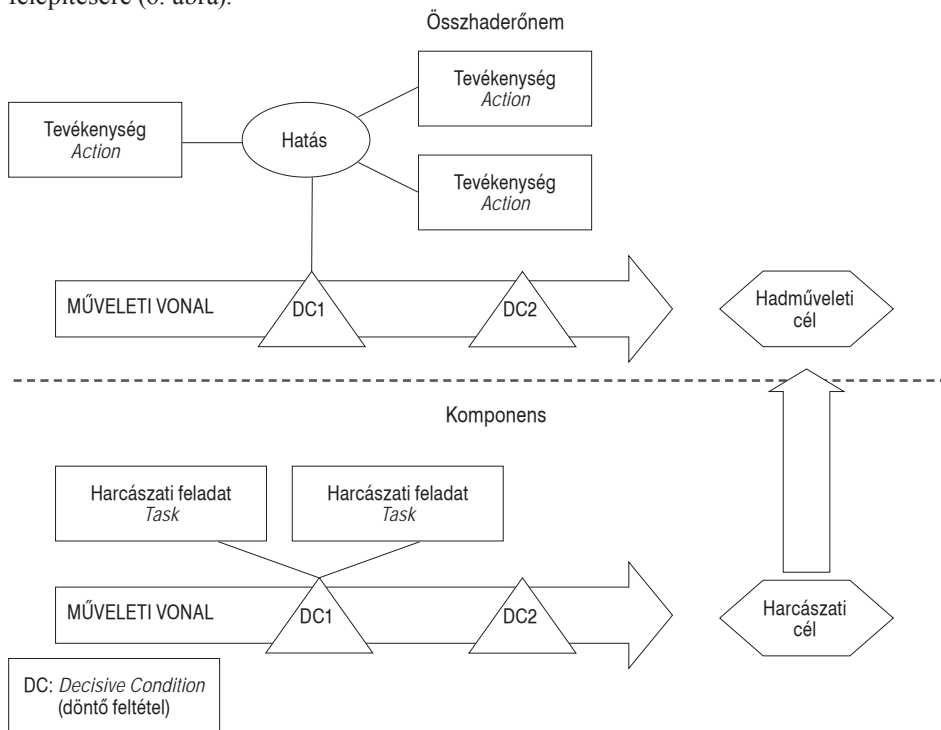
telepítésére (6. ábra).

Összhaderőnem

Tevékenység
*Action*

Hatás

Tevékenység
*Action*

Tevékenység
*Action*

MŰVELETI VONAL

DC1

DC2

Hadműveleti cél

Komponens

Harcászati feladat
*Task*

Harcászati feladat
*Task*

MŰVELETI VONAL

DC1

DC2

Harcászati cél

DC: *Decisive Condition*
(döntő feltétel)